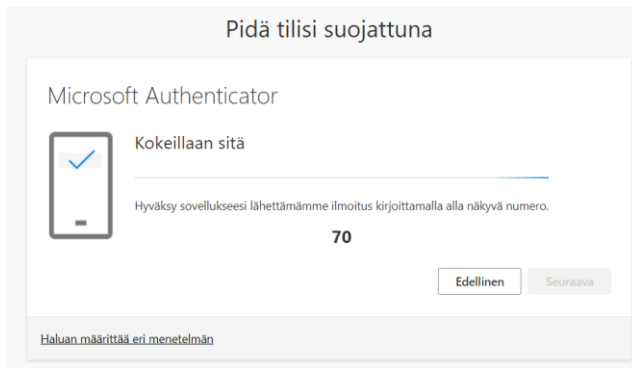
Pidä tilisi suojattuna

Microsoft Authenticator

Kokeillaan sitä

Hyväksy sovellukseesi lähettämämme ilmoitus kirjoittamalla alla näkyvä numero.

70

Edellinen

Seuraava

Haluan määrittää eri menetelmän